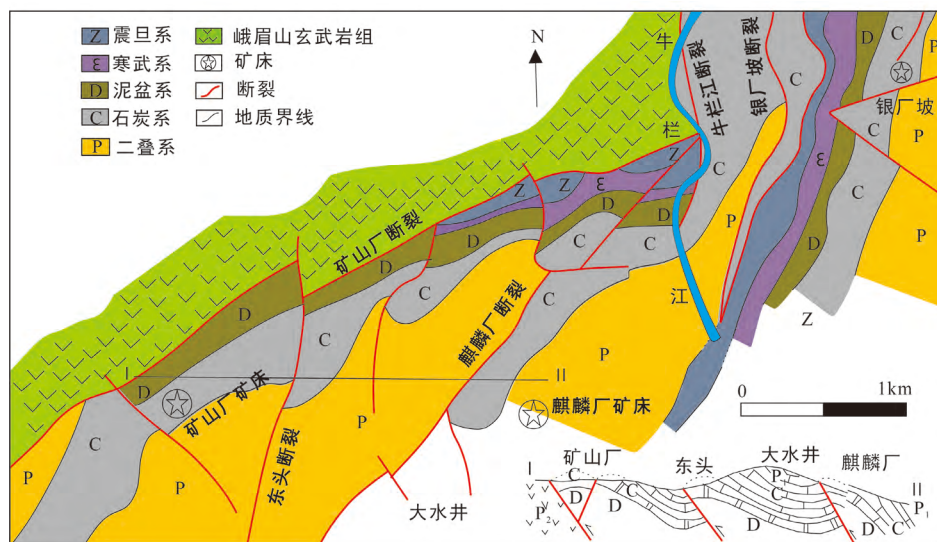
Z 震旦系
Ɛ 寒武系
D 泥盆系
C 石炭系
P 二叠系
峨眉山玄武岩组
矿床
断裂
地质界线

N

牛栏江断裂
银厂坡断裂
银厂坡
牛
栏
江
矿山厂断裂
麒麟厂断裂
矿山厂矿床
麒麟厂矿床
东头断裂
大水井
I
II
0
1km

Z
Ɛ
D
C
P

矿山厂
东头
大水井
麒麟厂
I
II
C
D
C
D
P
D
C
D
$P_1$
$P_2$